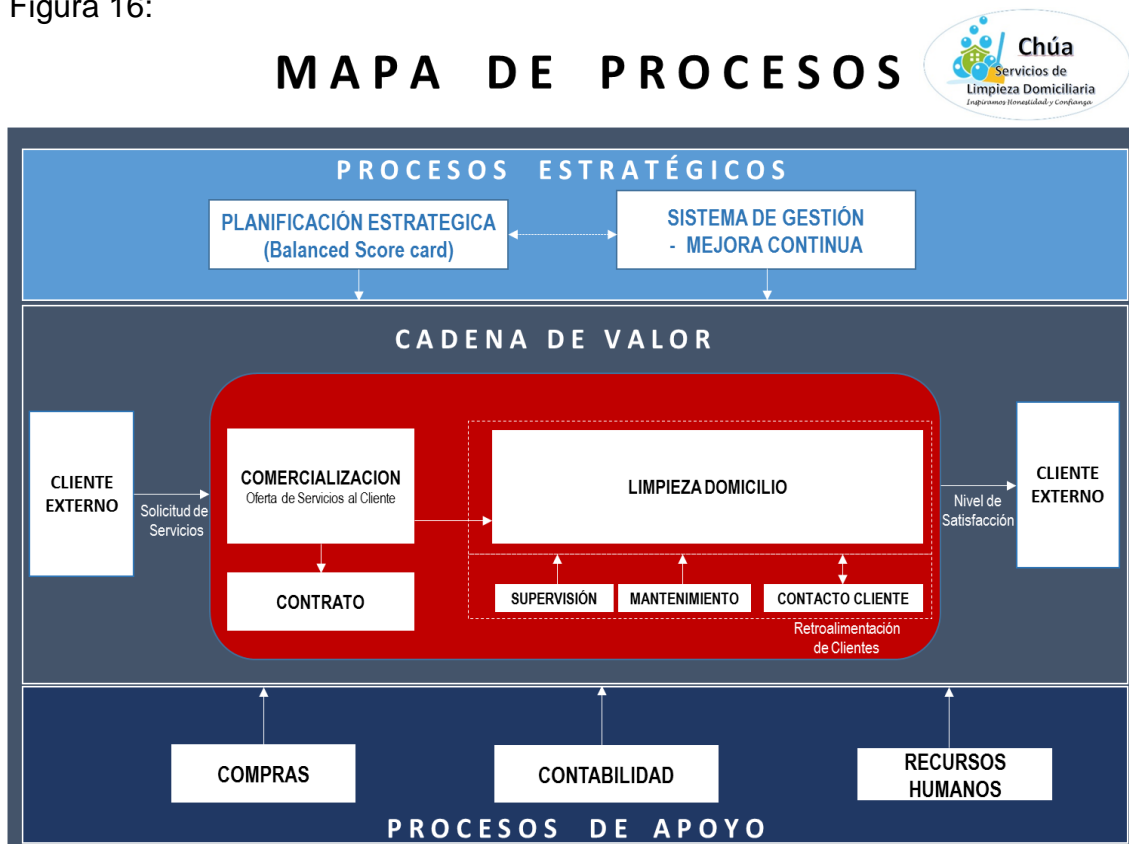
Figura 16:

MAPA DE PROCESOS

Chúa
Servicios de
Limpieza Domiciliaria
Inspiramos Honestidad y Confianza

PROCESOS ESTRATÉGICOS

PLANIFICACIÓN ESTRATEGICA
(Balanced Score card)

SISTEMA DE GESTIÓN
- MEJORA CONTINUA

CADENA DE VALOR

CLIENTE EXTERNO

Solicitud de Servicios

COMERCIALIZACION
Oferta de Servicios al Cliente

CONTRATO

LIMPIEZA DOMICILIO

SUPERVISIÓN

MANTENIMIENTO

CONTACTO CLIENTE

Retroalimentación de Clientes

Nivel de Satisfacción

CLIENTE EXTERNO

COMPRAS

CONTABILIDAD

RECURSOS HUMANOS

PROCESOS DE APOYO